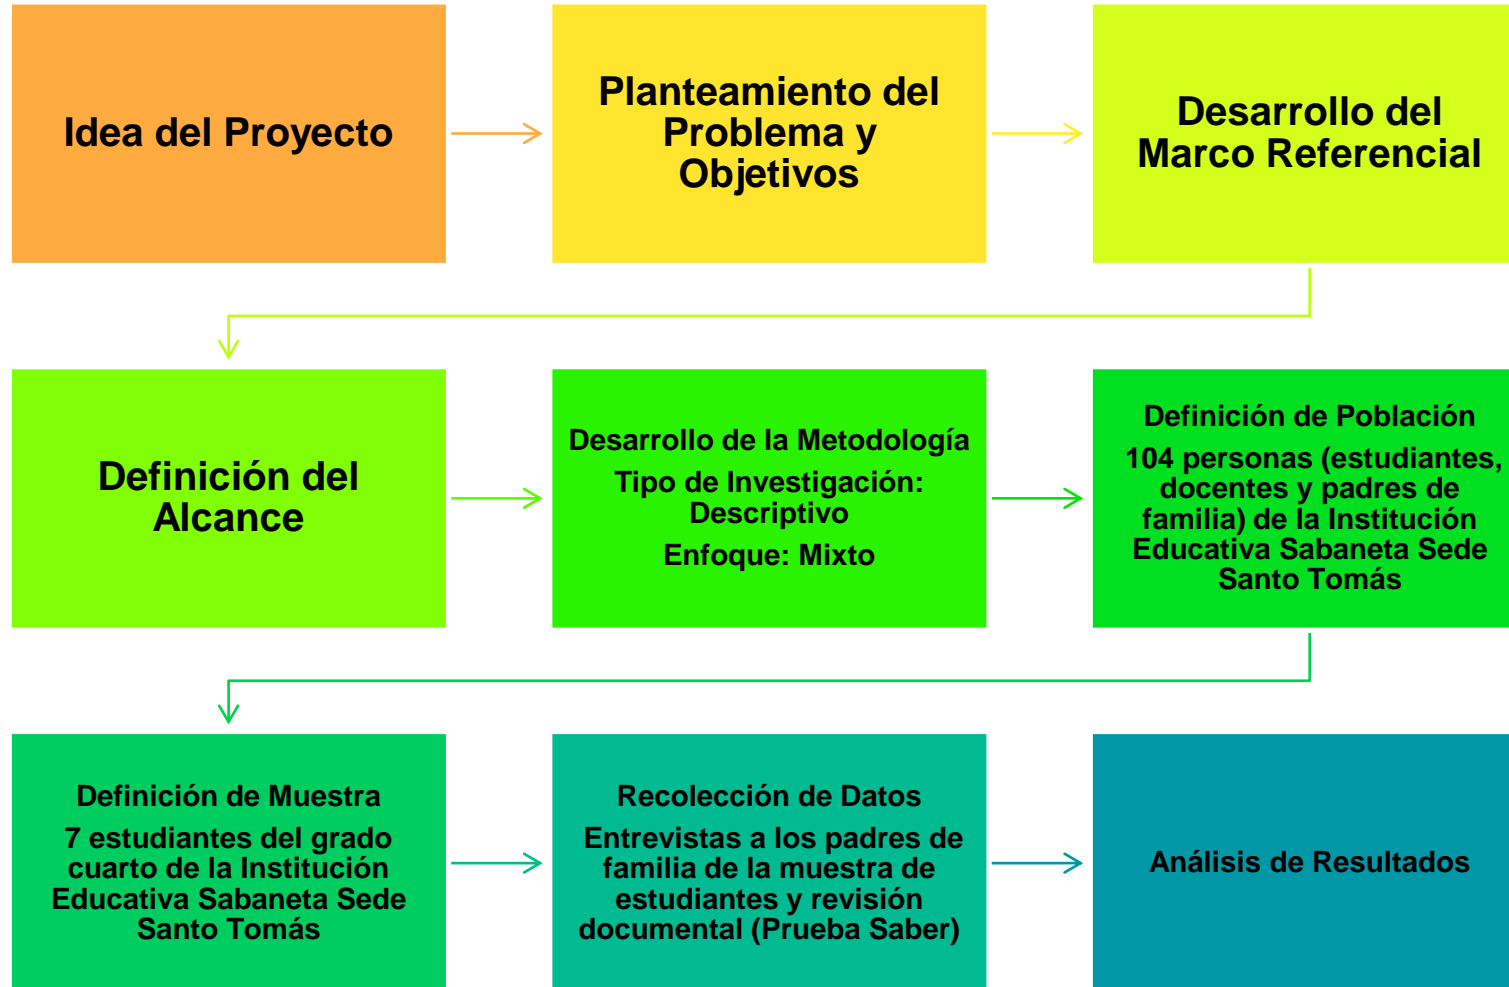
Idea del Proyecto

Planteamiento del Problema y Objetivos

Desarrollo del Marco Referencial

Definición del Alcance

Desarrollo de la Metodología

Tipo de Investigación: Descriptivo

Enfoque: Mixto

Definición de Población

104 personas (estudiantes, docentes y padres de familia) de la Institución Educativa Sabaneta Sede Santo Tomás

Definición de Muestra

7 estudiantes del grado cuarto de la Institución Educativa Sabaneta Sede Santo Tomás

Recolección de Datos

Entrevistas a los padres de familia de la muestra de estudiantes y revisión documental (Prueba Saber)

Análisis de Resultados